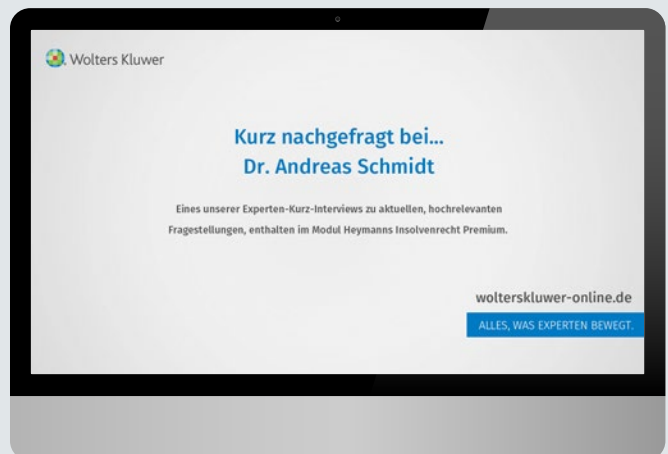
Wolters Kluwer

Kurz nachgefragt bei...
Dr. Andreas Schmidt

Eines unserer Experten-Kurz-Interviews zu aktuellen, hochrelevanten Fragestellungen, enthalten im Modul Heymanns Insolvenrecht Premium.

wolterskluwer-online.de

ALLES, WAS EXPERTEN BEWEGT.